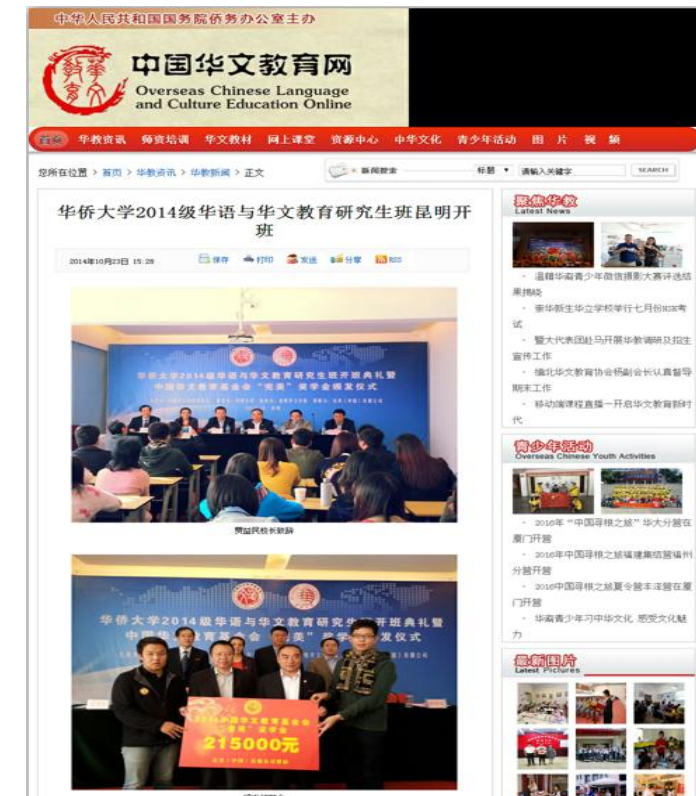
中华人民共和国国务院侨务办公室主办

中国华文教育网
Overseas Chinese Language and Culture Education Online

首页 华教资讯 师资培训 华文教材 网上课堂 资源中心 中华文化 青少年活动 图片 视频

您所在位置 > 首页 > 华教资讯 > 华教新闻 > 正文

新闻搜索 标题 请输入关键字 SEARCH

华侨大学2014级华语与华文教育研究生班昆明开班

2014年10月23日 15:28 保存 打印 发送 分享 RSS

华侨大学2014级华语与华文教育研究生班开班典礼暨
中国华文教育基金会"完美"奖学金颁发仪式

贾益民校长致辞

华侨大学2014级华语与华文教育研究生班开班典礼暨
中国华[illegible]教育基金会"完美"奖学金颁发仪式

215000元

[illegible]

聚焦华教
Latest News

· 温籍华裔青少年微信摄影大赛评选结果揭晓
· 柬华新生华立学校举行七月份HSK考试
· 暨大代表团赴马开展华教调研及招生宣传工作
· 缅北华文教育协会杨副会长认真督导期末工作
· 移动端课程直播一开启华文教育新时代

青少年活动
Overseas Chinese Youth Activities

· 2016年"中国寻根之旅"华大分营在厦门开营
· 2016年中国寻根之旅福建集结营福州分营开营
· 2016中国寻根之旅夏令营丰泽营在厦门开营
· 华裔青少年习中华文化 感受文化魅力

最新图片
Latest Pictures